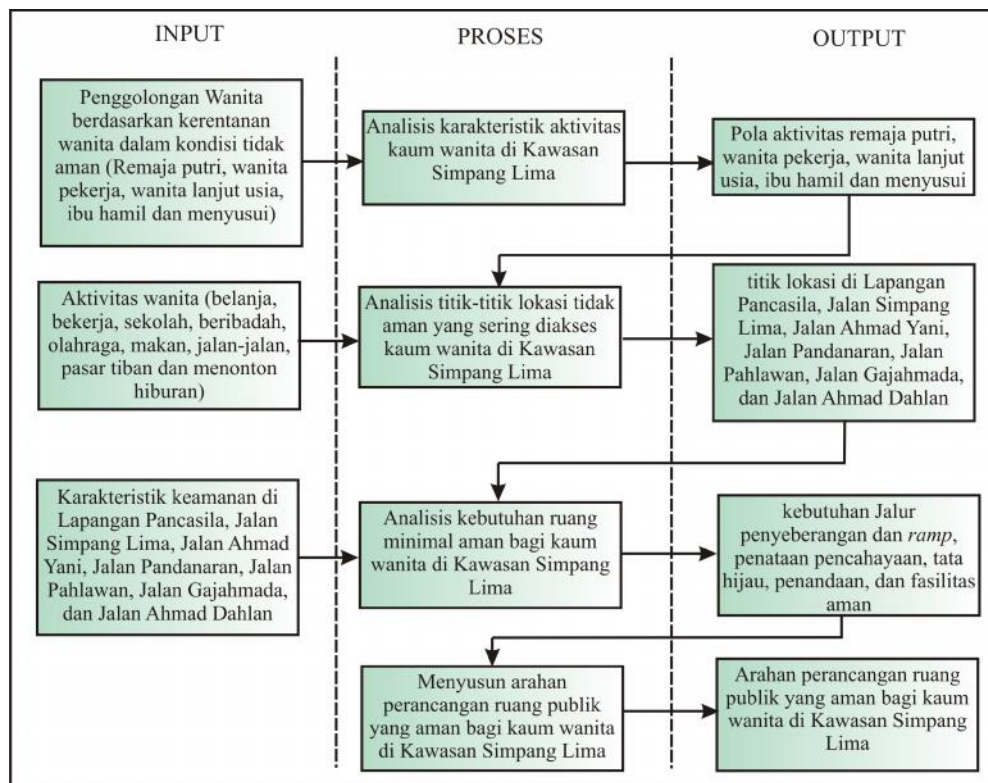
INPUT

PROSES

OUTPUT

Penggolongan Wanita berdasarkan kerentanan wanita dalam kondisi tidak aman (Remaja putri, wanita pekerja, wanita lanjut usia, ibu hamil dan menyusui)

Analisis karakteristik aktivitas kaum wanita di Kawasan Simpang Lima

Pola aktivitas remaja putri, wanita pekerja, wanita lanjut usia, ibu hamil dan menyusui

Aktivitas wanita (belanja, bekerja, sekolah, beribadah, olahraga, makan, jalan-jalan, pasar tiban dan menonton hiburan)

Analisis titik-titik lokasi tidak aman yang sering diakses kaum wanita di Kawasan Simpang Lima

titik lokasi di Lapangan Pancasila, Jalan Simpang Lima, Jalan Ahmad Yani, Jalan Pandanaran, Jalan Pahlawan, Jalan Gajahmada, dan Jalan Ahmad Dahlan

Karakteristik keamanan di Lapangan Pancasila, Jalan Simpang Lima, Jalan Ahmad Yani, Jalan Pandanaran, Jalan Pahlawan, Jalan Gajahmada, dan Jalan Ahmad Dahlan

Analisis kebutuhan ruang minimal aman bagi kaum wanita di Kawasan Simpang Lima

kebutuhan Jalur penyeberangan dan *ramp*, penataan pencahayaan, tata hijau, penandaan, dan fasilitas aman

Menyusun arahan perancangan ruang publik yang aman bagi kaum wanita di Kawasan Simpang Lima

Arahan perancangan ruang publik yang aman bagi kaum wanita di Kawasan Simpang Lima